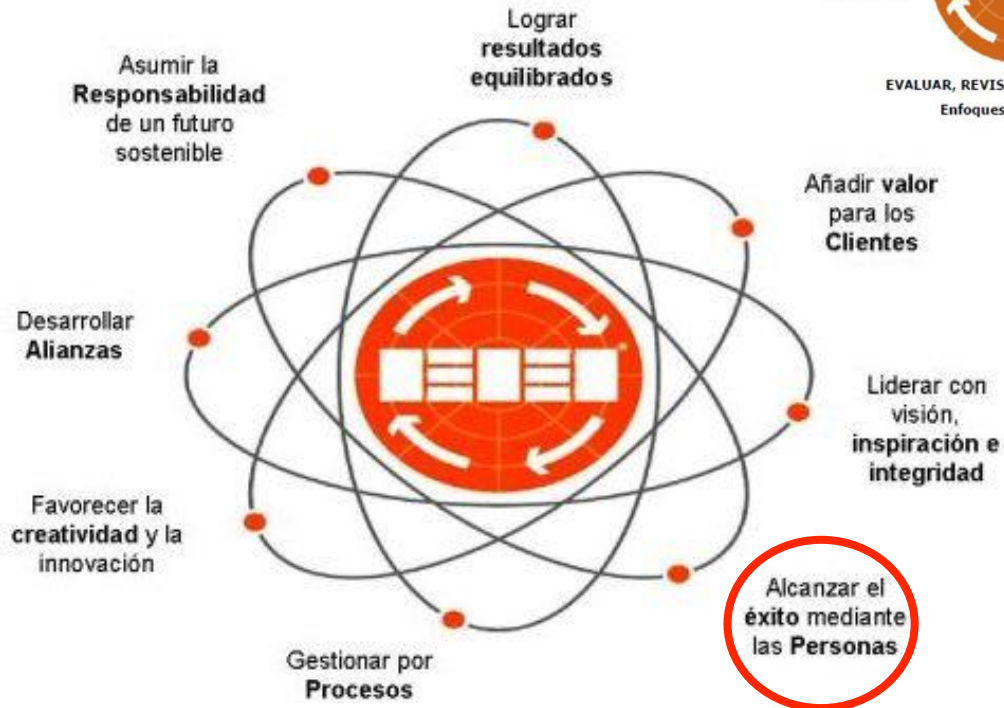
Lograr **resultados equilibrados**

EVALUAR, REVIS
Enfoques

Asumir la **Responsabilidad** de un futuro sostenible

Añadir **valor** para los **Clientes**

Desarrollar **Alianzas**

Liderar con visión, **inspiración e integridad**

Favorecer la **creatividad** y la innovación

Alcanzar el **éxito** mediante las **Personas**

Gestionar por **Procesos**